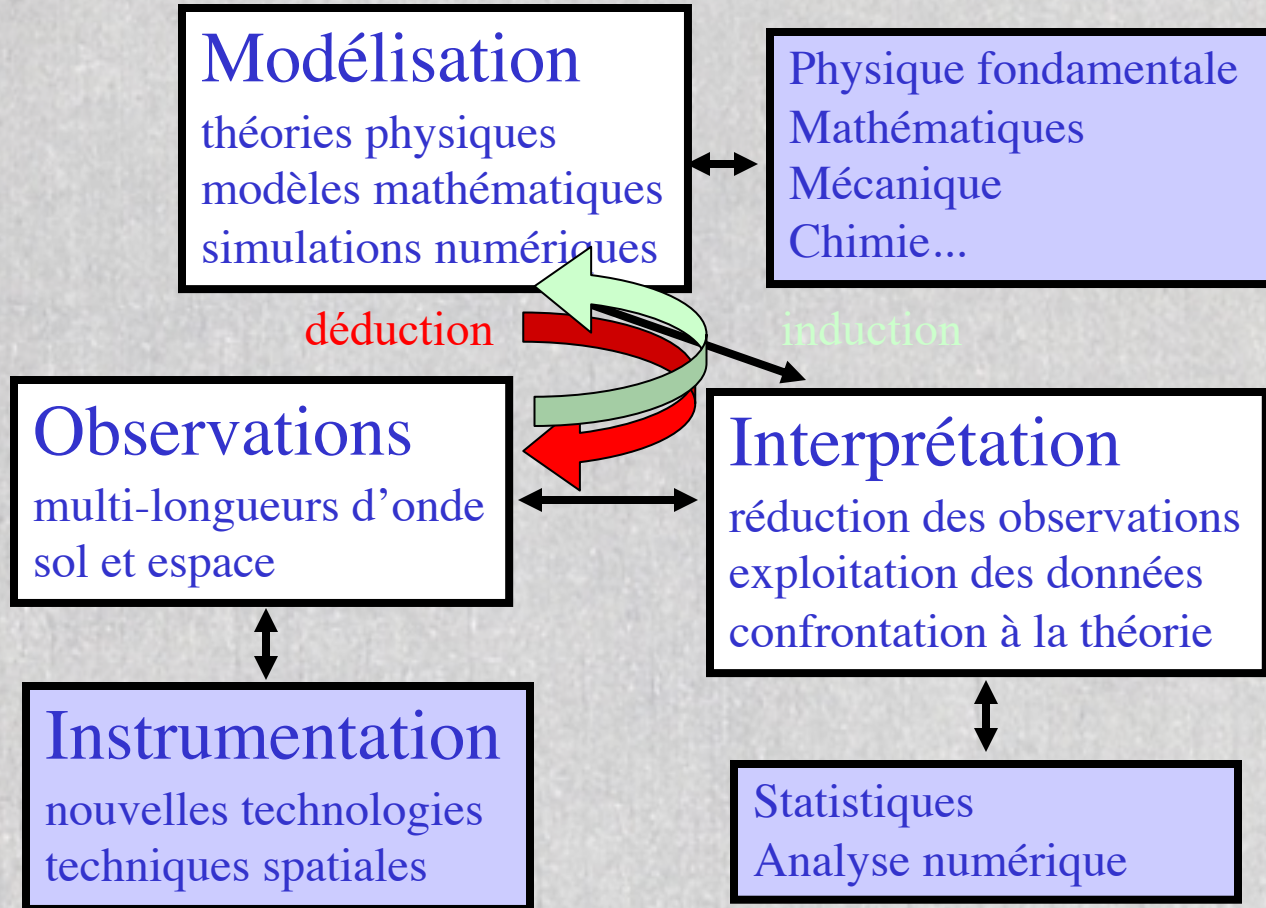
Modélisation
théories physiques
modèles mathématiques
simulations numériques

Physique fondamentale
Mathématiques
Mécanique
Chimie...

déduction

induction

Observations
multi-longueurs d'onde
sol et espace

Interprétation
réduction des observations
exploitation des données
confrontation à la théorie

Instrumentation
nouvelles technologies
techniques spatiales

Statistiques
Analyse numérique